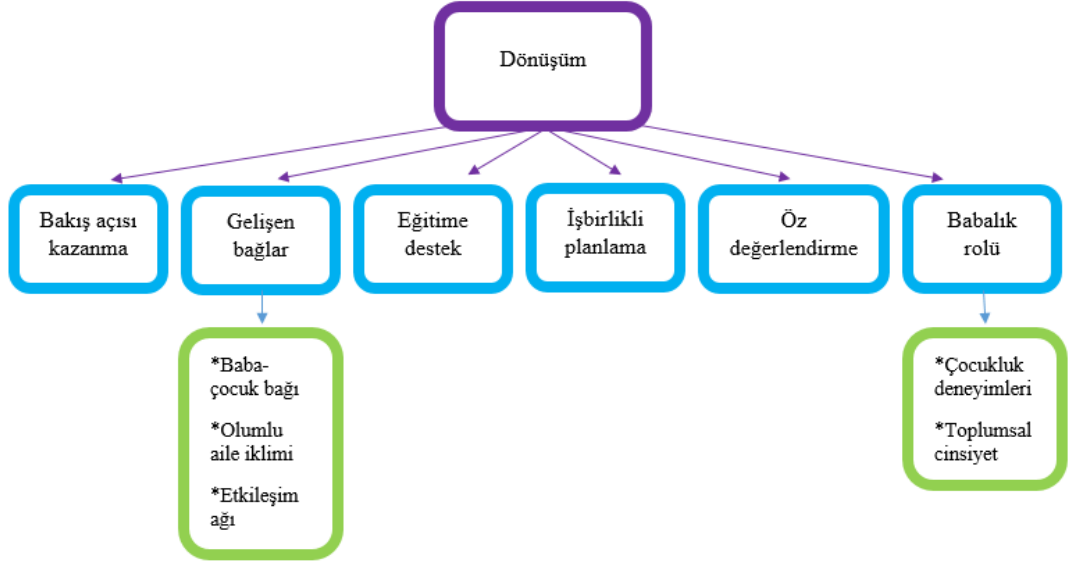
Dönüşüm

Bakış açısı kazanma

Gelişen bağlar

Eğitime destek

İşbirlikli planlama

Öz değerlendirme

Babalık rolü

*Baba-çocuk bağı

*Olumlu aile iklimi

*Etkileşim ağı

*Çocukluk deneyimleri

*Toplumsal cinsiyet